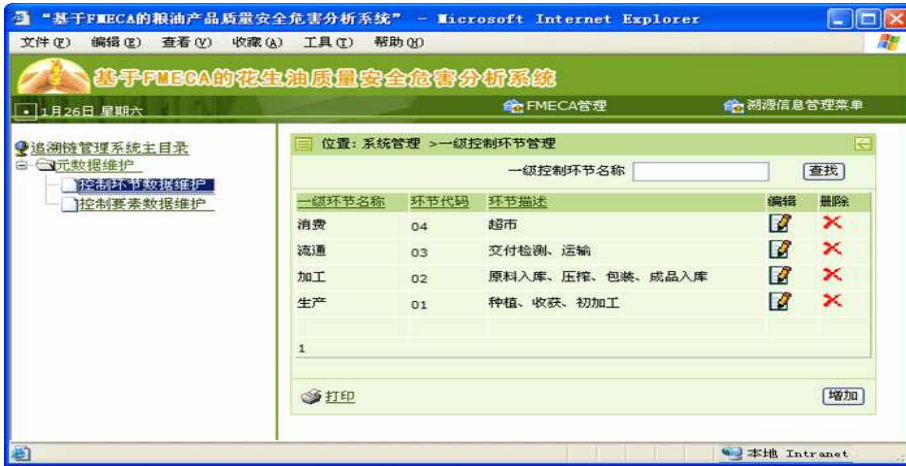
"基于FMECA的粮油产品质量安全危害分析系统" - Microsoft Internet Explorer

文件(F) 编辑(E) 查看(V) 收藏(A) 工具(T) 帮助(H)

基于FMECA的花生油质量安全危害分析系统

1月26日 星期六

FMECA管理

溯源信息管理菜单

追溯链管理系统主目录
元数据维护
控制环节数据维护
控制要素数据维护

位置: 系统管理 >一级控制环节管理

一级控制环节名称

查找

| 一级环节名称 | 环节代码 | 环节描述 | 编辑 | 删除 |
|---|---|---|---|---|
| 消费 | 04 | 超市 | | |
| 流通 | 03 | 交付检测、运输 | | |
| 加工 | 02 | 原料入库、压榨、包装、成品入库 | | |
| 生产 | 01 | 种植、收获、初加工 | | |

1

打印

增加

本地 Intranet